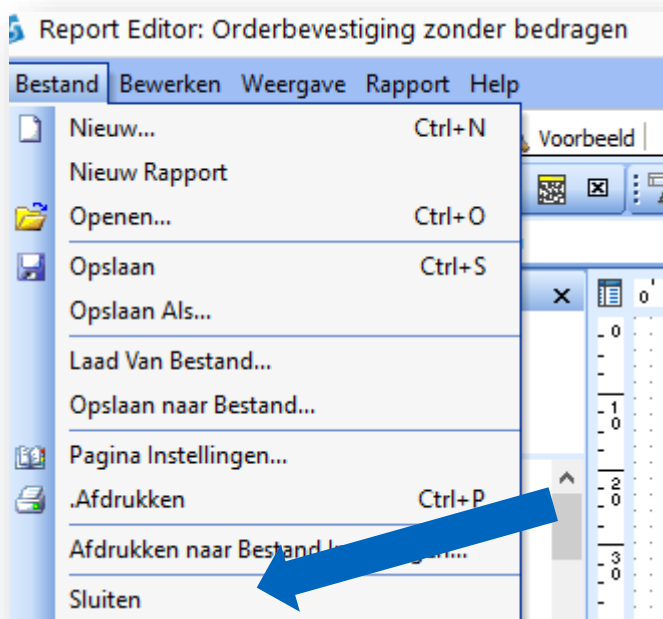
Report Editor: Orderbevestiging zonder bedragen

Bestand Bewerken Weergave Rapport Help

Voorbeeld

Nieuw... Ctrl+N
Nieuw Rapport
Openen... Ctrl+O
Opslaan Ctrl+S
Opslaan Als...
Laad Van Bestand...
Opslaan naar Bestand...
Pagina Instellingen...
.Afdrukken Ctrl+P
Afdrukken naar Bestand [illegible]...
Sluiten

0
1
0
2
0
3
0